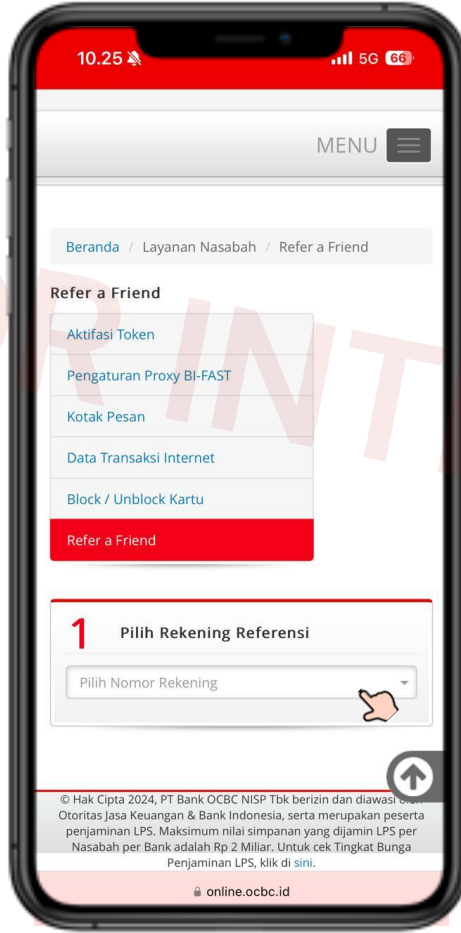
10.25 5G 66

MENU

Beranda / Layanan Nasabah / Refer a Friend

Refer a Friend

Aktifasi Token

Pengaturan Proxy BI-FAST

Kotak Pesan

Data Transaksi Internet

Block / Unblock Kartu

Refer a Friend

1 Pilih Rekening Referensi

Pilih Nomor Rekening

© Hak Cipta 2024, PT Bank OCBC NISP Tbk berizin dan diawasi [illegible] Otoritas Jasa Keuangan & Bank Indonesia, serta merupakan peserta penjaminan LPS. Maksimum nilai simpanan yang dijamin LPS per Nasabah per Bank adalah Rp 2 Miliar. Untuk cek Tingkat Bunga Penjaminan LPS, klik di sini.

online.ocbc.id